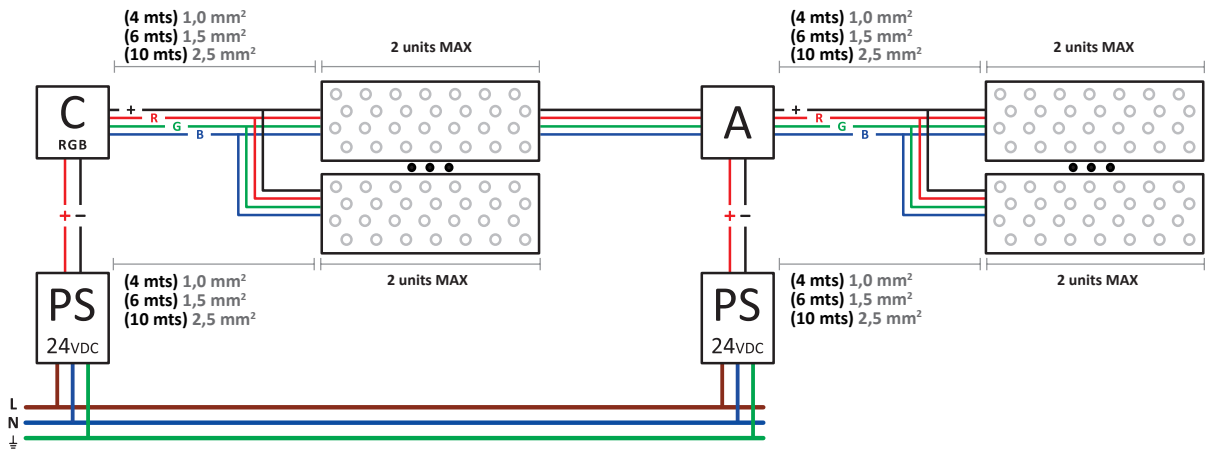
(4 mts) 1,0 mm²
(6 mts) 1,5 mm²
(10 mts) 2,5 mm²

2 units MAX

C
RGB

+ R G B

+ −

PS
24VDC

(4 mts) 1,0 mm²
(6 mts) 1,5 mm²
(10 mts) 2,5 mm²

2 units MAX

(4 mts) 1,0 mm²
(6 mts) 1,5 mm²
(10 mts) 2,5 mm²

2 units MAX

A

+ R G B

+ −

PS
24VDC

(4 mts) 1,0 mm²
(6 mts) 1,5 mm²
(10 mts) 2,5 mm²

2 units MAX

L
N
⏚